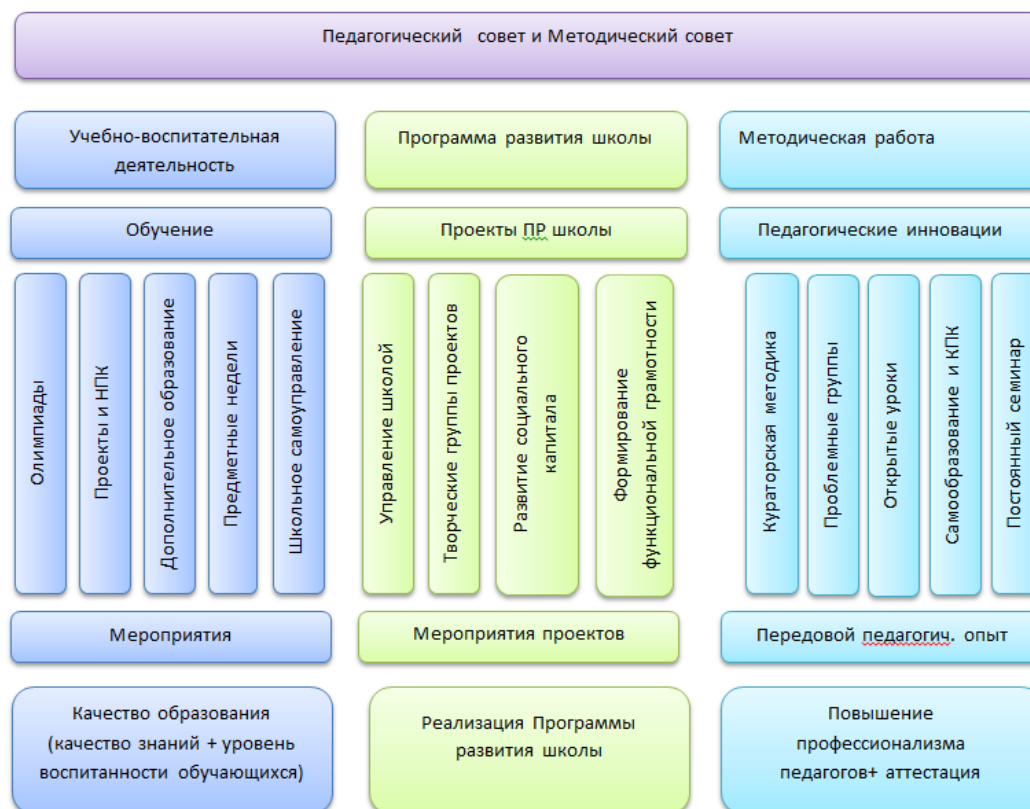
Педагогический совет и Методический совет

Учебно-воспитательная деятельность

Программа развития школы

Методическая работа

Обучение

Проекты ПР школы

Педагогические инновации

Олимпиады

Проекты и НПК

Дополнительное образование

Предметные недели

Школьное самоуправление

Управление школой

Творческие группы проектов

Развитие социального капитала

Формирование функциональной грамотности

Кураторская методика

Проблемные группы

Открытые уроки

Самообразование и КПК

Постоянный семинар

Мероприятия

Мероприятия проектов

Передовой педагогич. опыт

Качество образования (качество знаний + уровень воспитанности обучающихся)

Реализация Программы развития школы

Повышение профессионализма педагогов+ аттестация